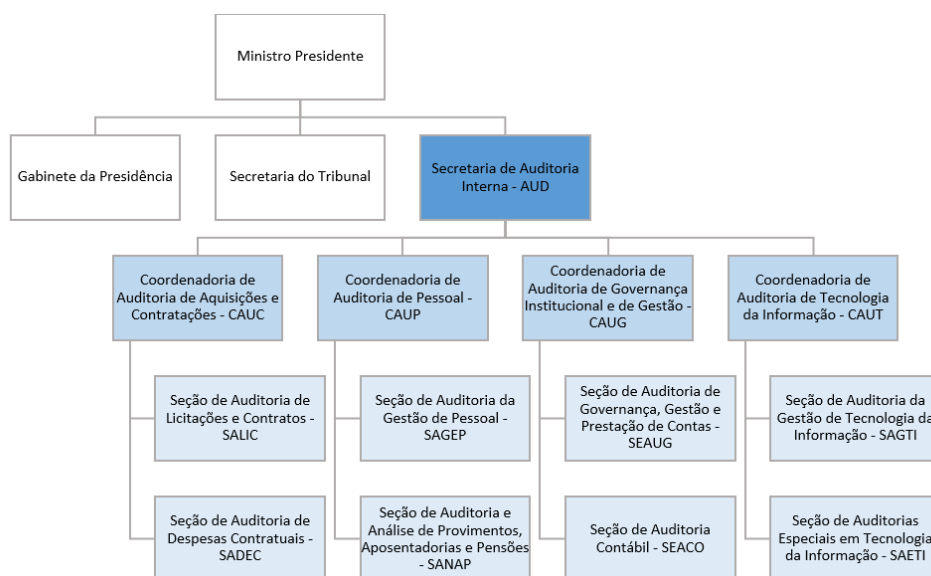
Ministro Presidente

Gabinete da Presidência

Secretaria do Tribunal

Secretaria de Auditoria Interna - AUD

Coordenadoria de Auditoria de Aquisições e Contratações - CAUC

Coordenadoria de Auditoria de Pessoal - CAUP

Coordenadoria de Auditoria de Governança Institucional e de Gestão - CAUG

Coordenadoria de Auditoria de Tecnologia da Informação - CAUT

Seção de Auditoria de Licitações e Contratos - SALIC

Seção de Auditoria da Gestão de Pessoal - SAGEP

Seção de Auditoria de Governança, Gestão e Prestação de Contas - SEAUG

Seção de Auditoria da Gestão de Tecnologia da Informação - SAGTI

Seção de Auditoria de Despesas Contratuais - SADEC

Seção de Auditoria e Análise de Provimentos, Aposentadorias e Pensões - SANAP

Seção de Auditoria Contábil - SEACO

Seção de Auditorias Especiais em Tecnologia da Informação - SAETI